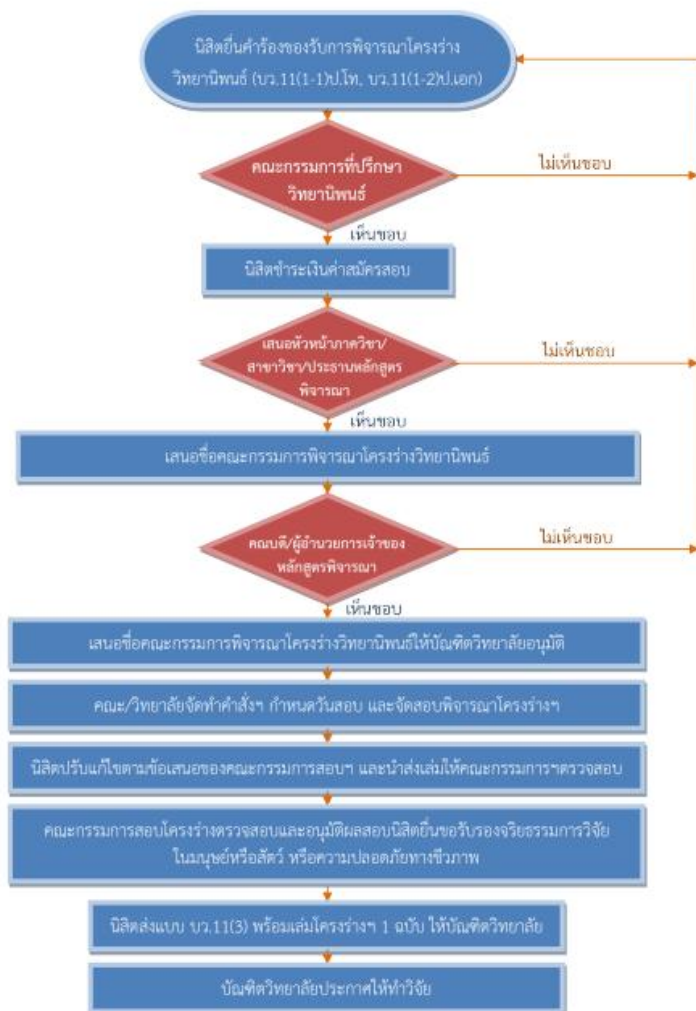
นิสิตยื่นคำร้องขอรับการพิจารณาโครงร่างวิทยานิพนธ์ (บว.11(1-1)ป.โท, บว.11(1-2)ป.เอก)

คณะกรรมการที่ปรึกษาวิทยานิพนธ์

ไม่เห็นชอบ

เห็นชอบ

นิสิตชำระเงินค่าสมัครสอบ

เสนอหัวหน้าภาควิชา/สาขาวิชา/ประธานหลักสูตรพิจารณา

ไม่เห็นชอบ

เห็นชอบ

เสนอชื่อคณะกรรมการพิจารณาโครงร่างวิทยานิพนธ์

คณบดี/ผู้อำนวยการเจ้าของหลักสูตรพิจารณา

ไม่เห็นชอบ

เห็นชอบ

เสนอชื่อคณะกรรมการพิจารณาโครงร่างวิทยานิพนธ์ให้บัณฑิตวิทยาลัยอนุมัติ

คณะ/วิทยาลัยจัดทำคำสั่งฯ กำหนดวันสอบ และจัดสอบพิจารณาโครงร่างฯ

นิสิตปรับแก้ไขตามข้อเสนอของคณะกรรมการสอบฯ และนำส่งเล่มให้คณะกรรมการฯตรวจสอบ

คณะกรรมการสอบโครงร่างตรวจสอบและอนุมัติผลสอบนิสิตยื่นขอรับรองจริยธรรมการวิจัยในมนุษย์หรือสัตว์ หรือความปลอดภัยทางชีวภาพ

นิสิตส่งแบบ บว.11(3) พร้อมเล่มโครงร่างฯ 1 ฉบับ ให้บัณฑิตวิทยาลัย

บัณฑิตวิทยาลัยประกาศให้ทำวิจัย